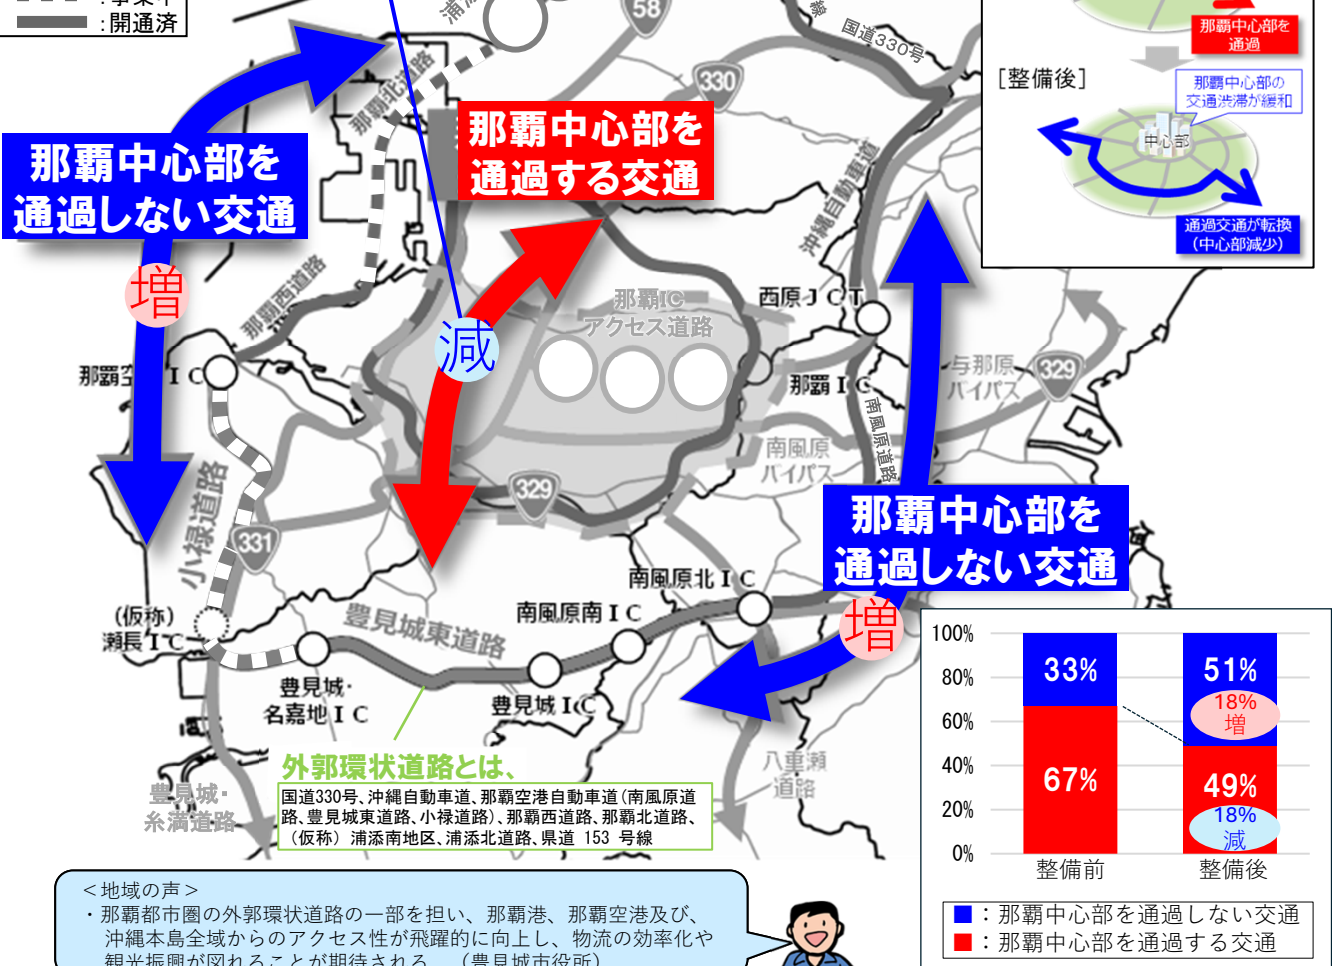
:事業中
:開通済

58
国道330号
330
那覇北道路
那覇中心部を通過する交通
那覇中心部を通過しない交通
増
減
沖縄自動車道
那覇西道路
那覇IC アクセス道路
西原JCT
那覇空港IC
那覇IC
与那原バイパス
329
南風原道路
南風原バイパス
329
小禄道路
331
那覇中心部を通過しない交通
増
南風原北IC
(仮称)瀬長IC
豊見城東道路
南風原南IC
豊見城・名嘉地IC
豊見城IC
外郭環状道路とは、
国道330号、沖縄自動車道、那覇空港自動車道(南風原道路、豊見城東道路、小禄道路)、那覇西道路、那覇北道路、(仮称) 浦添南地区、浦添北道路、県道 153 号線
豊見城・糸満道路
八重瀬道路

[整備後]
那覇中心部を通過
那覇中心部の交通渋滞が緩和
中心部
通過交通が転換(中心部減少)

100%
80%
60%
40%
20%
0%
33%
67%
整備前
51%
18% 増
49%
18% 減
整備後
■:那覇中心部を通過しない交通
■:那覇中心部を通過する交通

<地域の声>
・那覇都市圏の外郭環状道路の一部を担い、那覇港、那覇空港及び、沖縄本島全域からのアクセス性が飛躍的に向上し、物流の効率化や観光振興が図れることが期待される。(豊見城市役所)